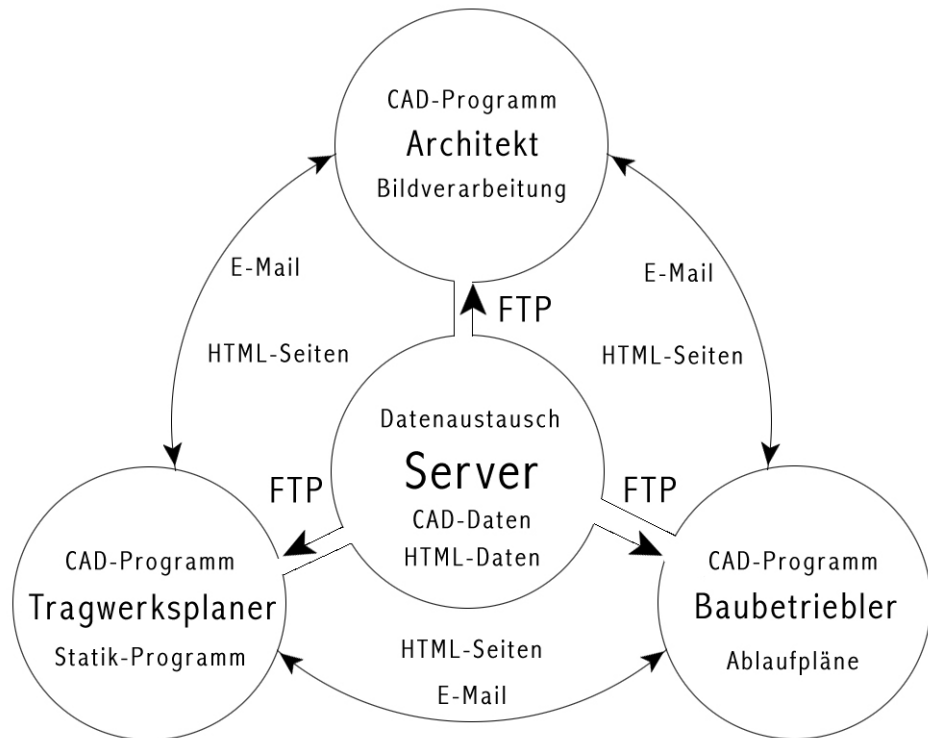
CAD-Programm
Architekt
Bildverarbeitung

E-Mail

HTML-Seiten

FTP

E-Mail

HTML-Seiten

Datenaustausch
Server
CAD-Daten
HTML-Daten

FTP

FTP

CAD-Programm
Tragwerksplaner
Statik-Programm

HTML-Seiten

E-Mail

CAD-Programm
Baubetriebler
Ablaufpläne